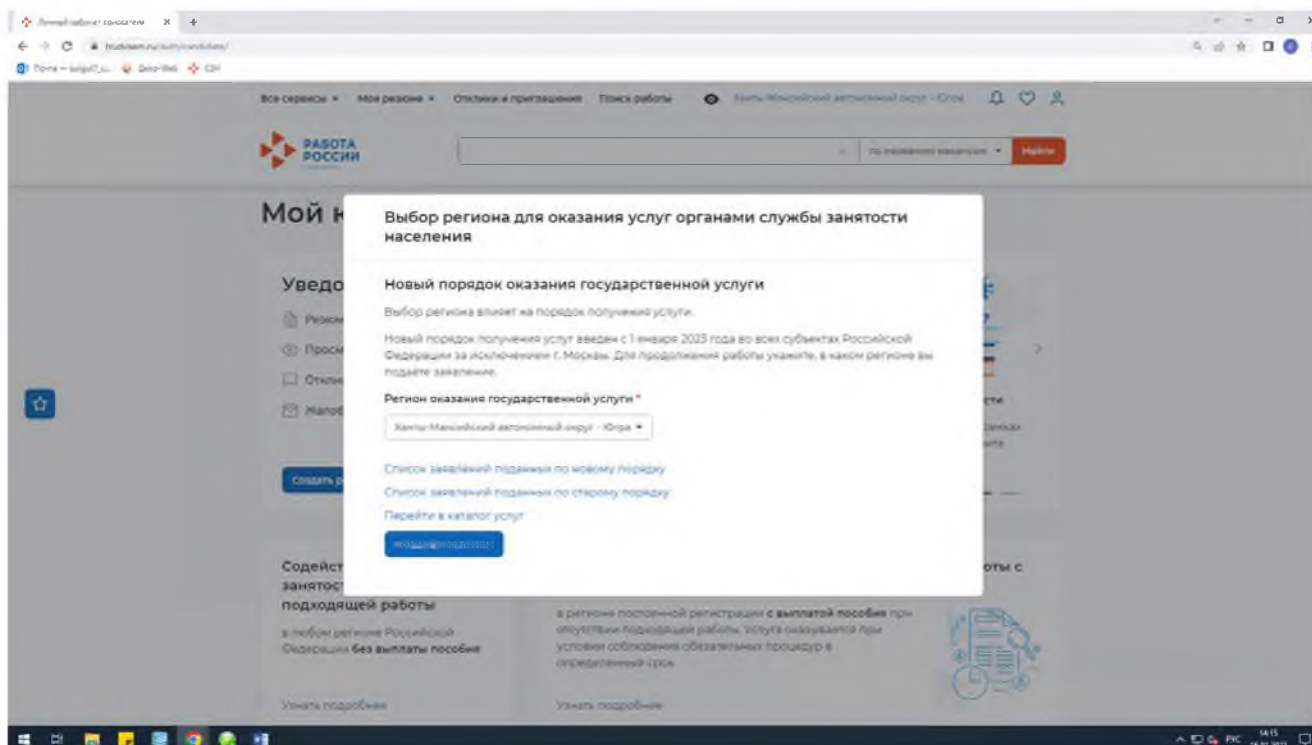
Личный кабинет соискателя ×

trudvsem.ru/auth/candidate/

Почта — krsp47_s... Дело-Web СЗН

Все сервисы ▾ Мои резюме ▾ Отклики и приглашения Поиск работы Ханты-Мансийский автономный округ - Югра

РАБОТА РОССИИ

по названию вакансии ▾ Найти

Мой к

Уведо

Резюм

Просм

Откли

Жалоб

Создать р

сти

Содейст занятост подходящей работы

в любом регионе Российской Федерации без выплаты пособия

Узнать подробнее

в регионе постоянной регистрации с выплатой пособия при отсутствии подходящей работы. Услуга оказывается при условии соблюдения обязательных процедур в определенный срок

Узнать подробнее

оты с

Выбор региона для оказания услуг органами службы занятости населения

Новый порядок оказания государственной услуги

Выбор региона влияет на порядок получения услуги.

Новый порядок получения услуг введен с 1 января 2023 года во всех субъектах Российской Федерации за исключением г. Москвы. Для продолжения работы укажите, в каком регионе вы подаете заявление.

Регион оказания государственной услуги *

Ханты-Мансийский автономный округ - Югра ▾

Список заявлений поданных по новому порядку

Список заявлений поданных по старому порядку

Перейти в каталог услуг

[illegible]

РУС 14:15